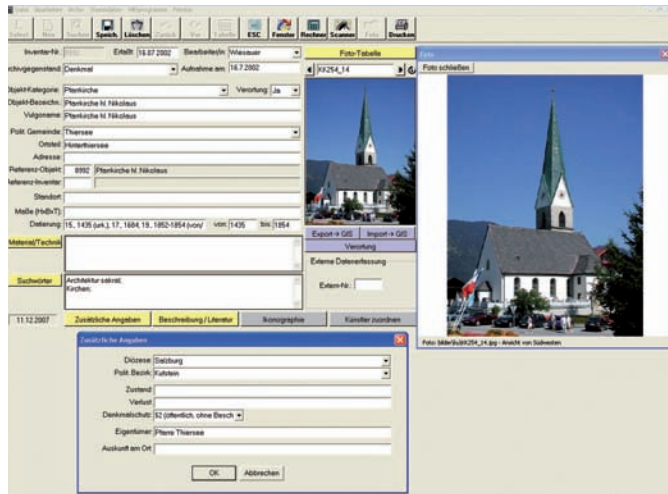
Datei Bearbeiten Ansicht Datensätze Hilfsprogramme Fenster

Suchen Neu Suchen Speich. Löschen Zurück Vor Tabelle ESC Fenster Rechner Scanner Foto Drucken

Inventar-Nr. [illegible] Erfaßt 16.07.2002 Bearbeiter/in Wiesauer

Archivgegenstand Denkmal Aufnahme am 16.7.2002

Foto-Tabelle

KK254_14

Objekt-Kategorie Pfarrkirche Verortung Ja

Objekt-Bezeichn. Pfarrkirche hl. Nikolaus

Vulgoname Pfarrkirche hl. Nikolaus

Polit. Gemeinde Thiersee

Ortsteil Hinterthiersee

Adresse

Referenz-Objekt 8992 Pfarrkirche hl. Nikolaus

Referenz-Inventar

Standort

Maße (HxBxT)

Datierung 15., 1435 (urk.), 17., 1684, 19., 1852-1854 (von/ von 1435 bis 1854

Export -> GIS Import -> GIS

Verortung

Material/Technik

Externe Datenerfassung

Extern-Nr.

Suchwörter Architektur sakral; Kirchen;

11.12.2007 Zusätzliche Angaben Beschreibung / Literatur Ikonographie Künstler zuordnen

Foto

Foto schließen

Foto: bilder\ku\kk254_14.jpg - Ansicht von Südwesten

Zusätzliche Angaben

Diözese Salzburg

Polit. Bezirk Kufstein

Zustand

Verlust

Denkmalschutz §2 (öffentlich, ohne Besch

Eigentümer Pfarre Thiersee

Auskunft am Ort

OK Abbrechen